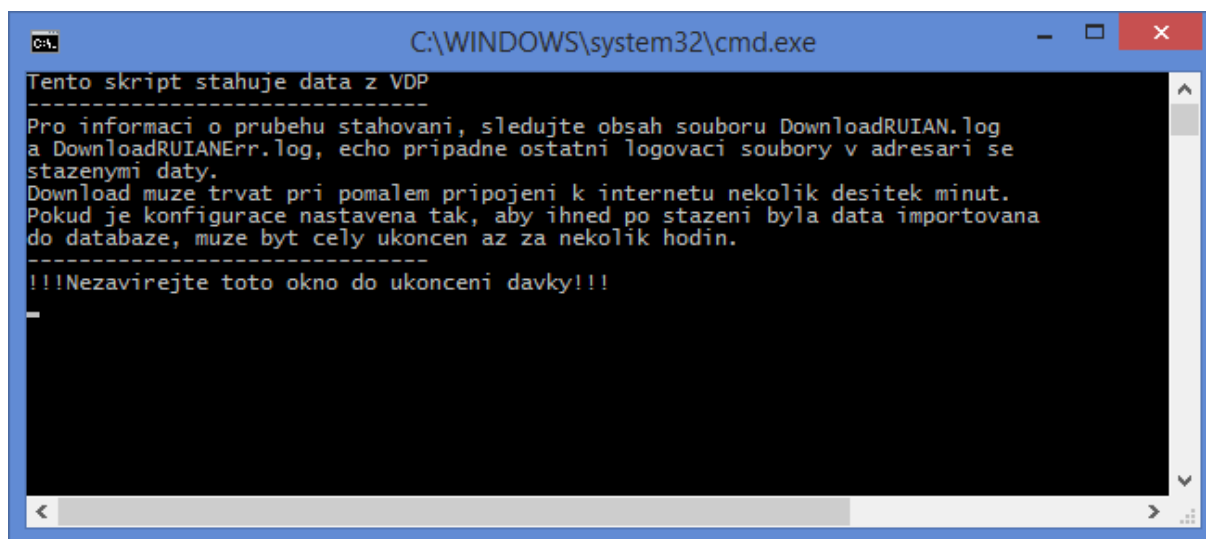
C:\WINDOWS\system32\cmd.exe

Tento skript stahuje data z VDP
------------------------------
Pro informaci o prubehu stahovani, sledujte obsah souboru DownloadRUIAN.log a DownloadRUIANErr.log, echo pripadne ostatni logovaci soubory v adresari se stazenymi daty.
Download muze trvat pri pomalem pripojeni k internetu nekolik desitek minut.
Pokud je konfigurace nastavena tak, aby ihned po stazeni byla data importovana do databaze, muze byt cely ukoncen az za nekolik hodin.
------------------------------
!!!Nezavirejte toto okno do ukonceni davky!!!